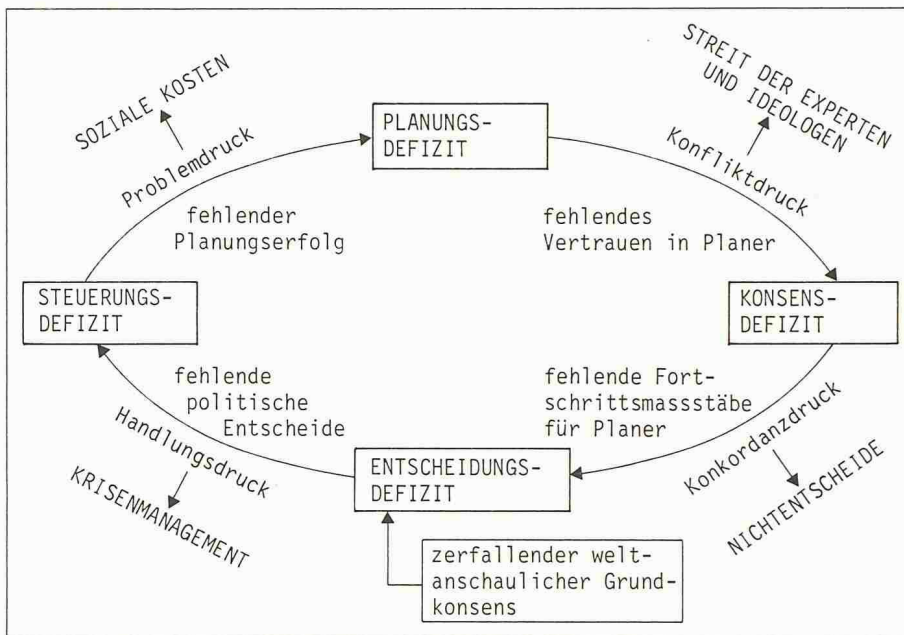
SOZIALE KOSTEN

Problemdruck

PLANUNGS-DEFIZIT

STREIT DER EXPERTEN UND IDEOLOGEN

Konfliktdruck

fehlender Planungserfolg

fehlendes Vertrauen in Planer

STEUERUNGS-DEFIZIT

KONSENS-DEFIZIT

fehlende politische Entscheide

fehlende Fortschrittsmassstäbe für Planer

Handlungsdruck

KRISENMANAGEMENT

ENTSCHEIDUNGS-DEFIZIT

Konkordanzdruck

NICHTENTSCHEIDE

zerfallender weltanschaulicher Grundkonsens